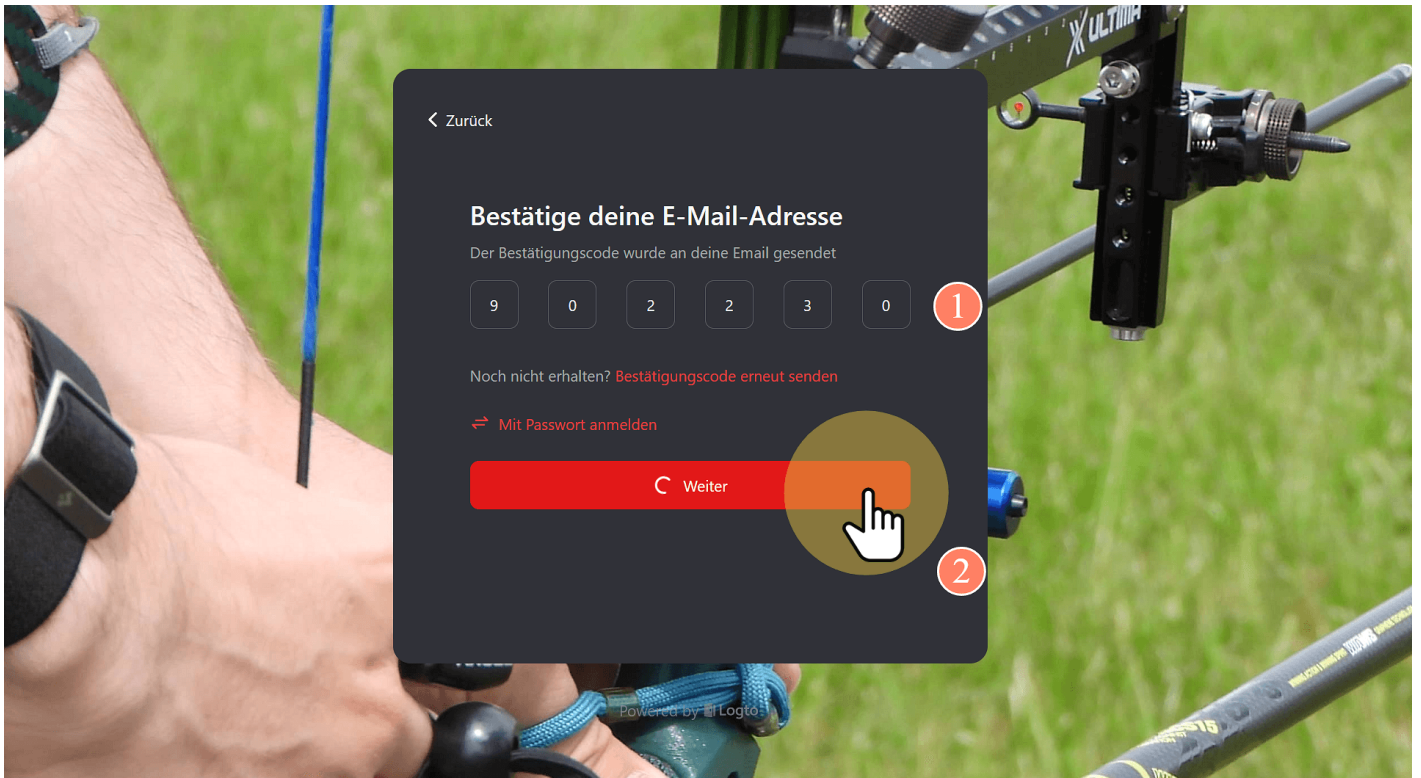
ULTIMA

< Zurück

Bestätige deine E-Mail-Adresse

Der Bestätigungscode wurde an deine Email gesendet

9 0 2 2 3 0

1

Noch nicht erhalten? Bestätigungscode erneut senden

Mit Passwort anmelden

Weiter

2

Powered by Logto